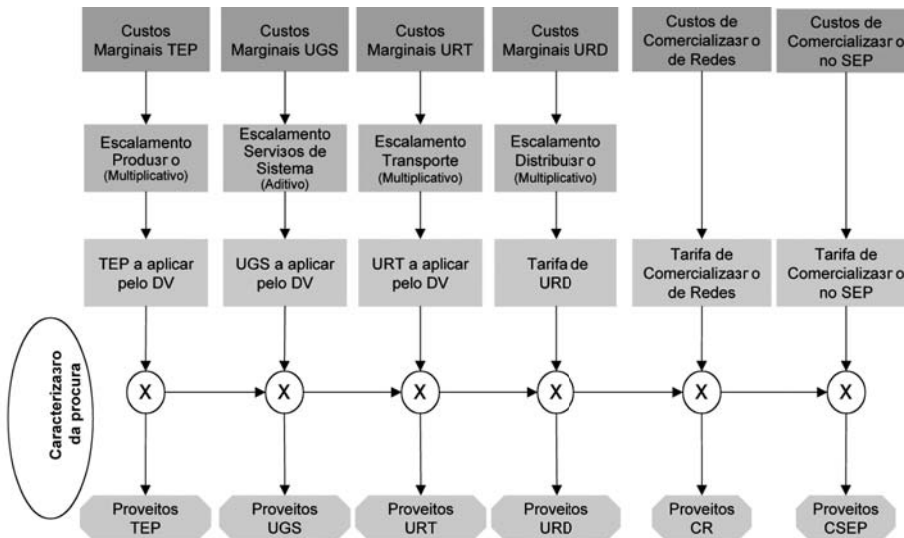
Custos Marginais TEP

Custos Marginais UGS

Custos Marginais URT

Custos Marginais URD

Custos de Comercializaзгo de Redes

Custos de Comercializaзгo no SEP

Escalamento Produзгo (Multiplicativo)

Escalamento Serviзos de Sistema (Aditivo)

Escalamento Transporte (Multiplicativo)

Escalamento Distribuiзгo (Multiplicativo)

TEP a aplicar pelo DV

UGS a aplicar pelo DV

URT a aplicar pelo DV

Tarifa de URD

Tarifa de Comercializaзгo de Redes

Tarifa de Comercializaзгo no SEP

Caracterizaзгo da procura

X

X

X

X

X

X

Proveitos TEP

Proveitos UGS

Proveitos URT

Proveitos URD

Proveitos CR

Proveitos CSEP